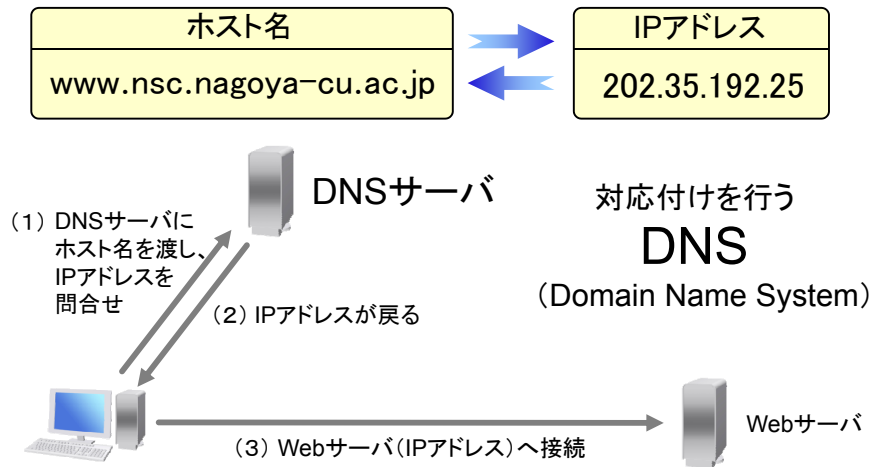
ホスト名

www.nsc.nagoya-cu.ac.jp

IPアドレス

202.35.192.25

DNSサーバ

対応付けを行う
DNS
（Domain Name System）

（1）DNSサーバにホスト名を渡し、IPアドレスを問合せ

（2）IPアドレスが戻る

Webサーバ

（3）Webサーバ（IPアドレス）へ接続